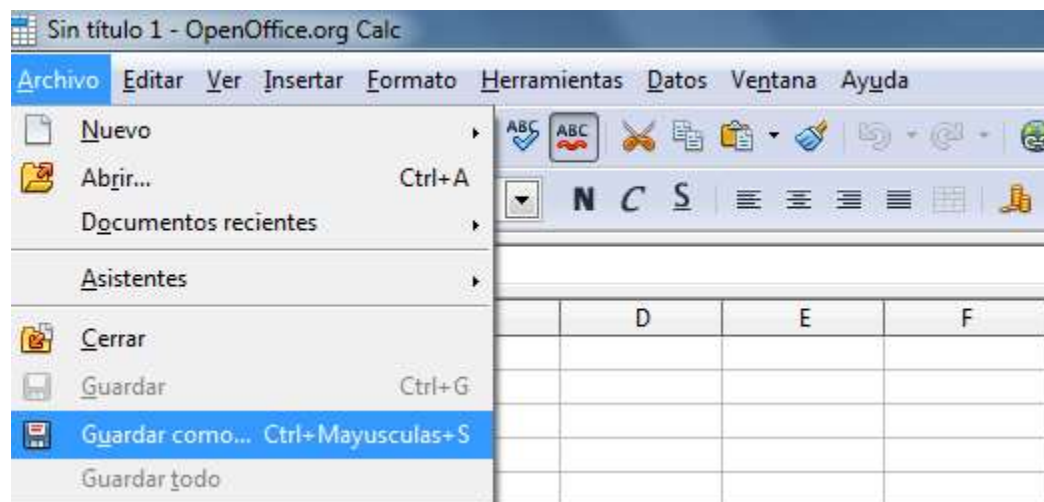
Sin título 1 - OpenOffice.org Calc

Archivo Editar Ver Insertar Formato Herramientas Datos Ventana Ayuda

Nuevo
Abrir... Ctrl+A
Documentos recientes
Asistentes
Cerrar
Guardar Ctrl+G
Guardar como... Ctrl+Mayusculas+S
Guardar todo

N C S

D E F